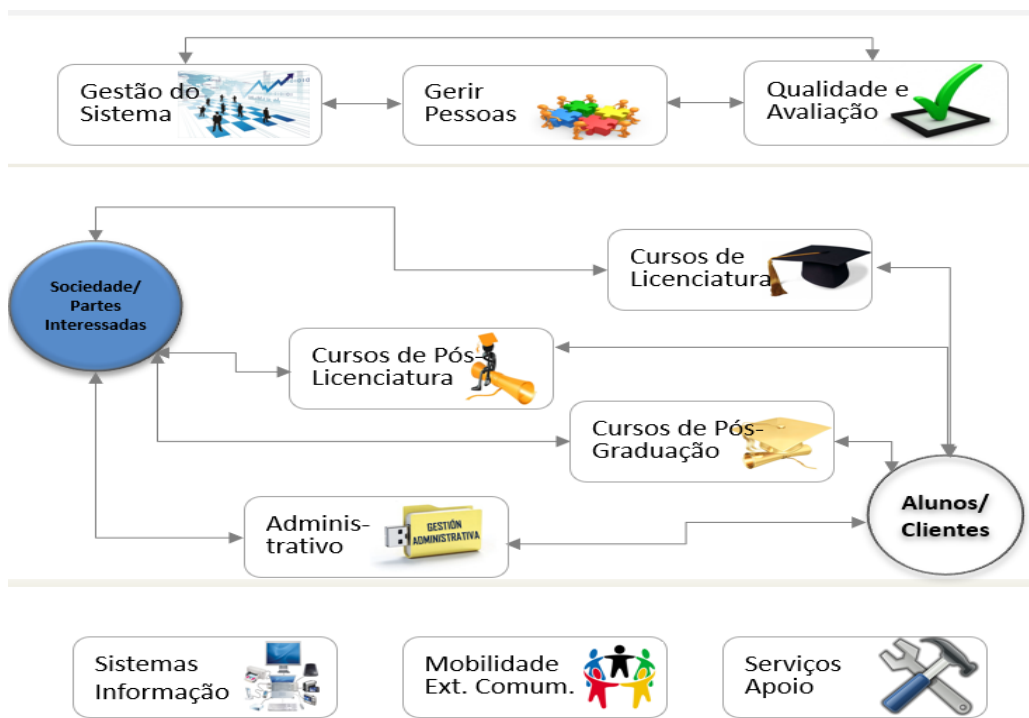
Gestão do Sistema

Gerir Pessoas

Qualidade e Avaliação

Sociedade/ Partes Interessadas

Cursos de Licenciatura

Cursos de Pós-Licenciatura

Cursos de Pós-Graduação

Administrativo

GESTIÓN ADMINISTRATIVA

Alunos/ Clientes

Sistemas Informação

Mobilidade Ext. Comum.

Serviços Apoio